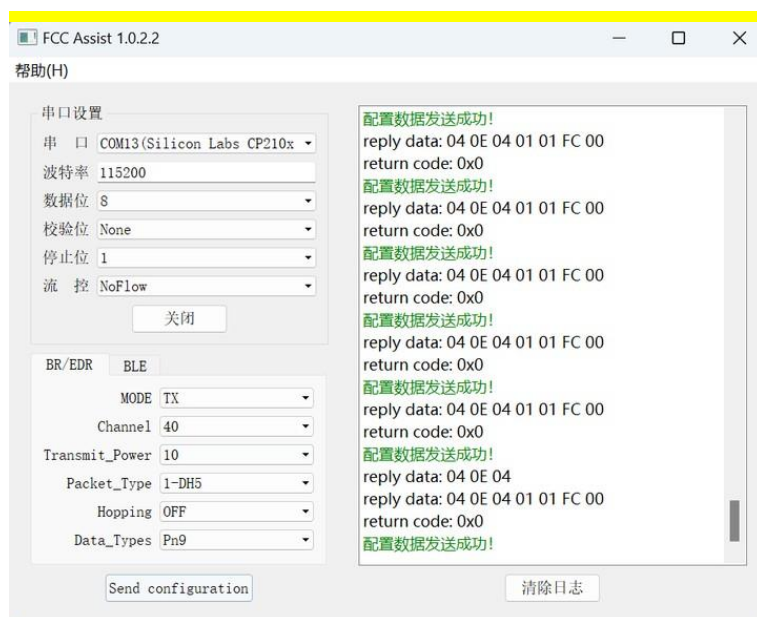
FCC Assist 1.0.2.2

帮助(H)

串口设置

串 口 COM13(Silicon Labs CP210x

波特率 115200

数据位 8

校验位 None

停止位 1

流 控 NoFlow

关闭

BR/EDR BLE

MODE TX

Channel 40

Transmit_Power 10

Packet_Type 1-DH5

Hopping OFF

Data_Types Pn9

Send configuration

配置数据发送成功!
reply data: 04 0E 04 01 01 FC 00
return code: 0x0
配置数据发送成功!
reply data: 04 0E 04 01 01 FC 00
return code: 0x0
配置数据发送成功!
reply data: 04 0E 04 01 01 FC 00
return code: 0x0
配置数据发送成功!
reply data: 04 0E 04 01 01 FC 00
return code: 0x0
配置数据发送成功!
reply data: 04 0E 04 01 01 FC 00
return code: 0x0
配置数据发送成功!
reply data: 04 0E 04
reply data: 04 0E 04 01 01 FC 00
return code: 0x0
配置数据发送成功!

清除日志